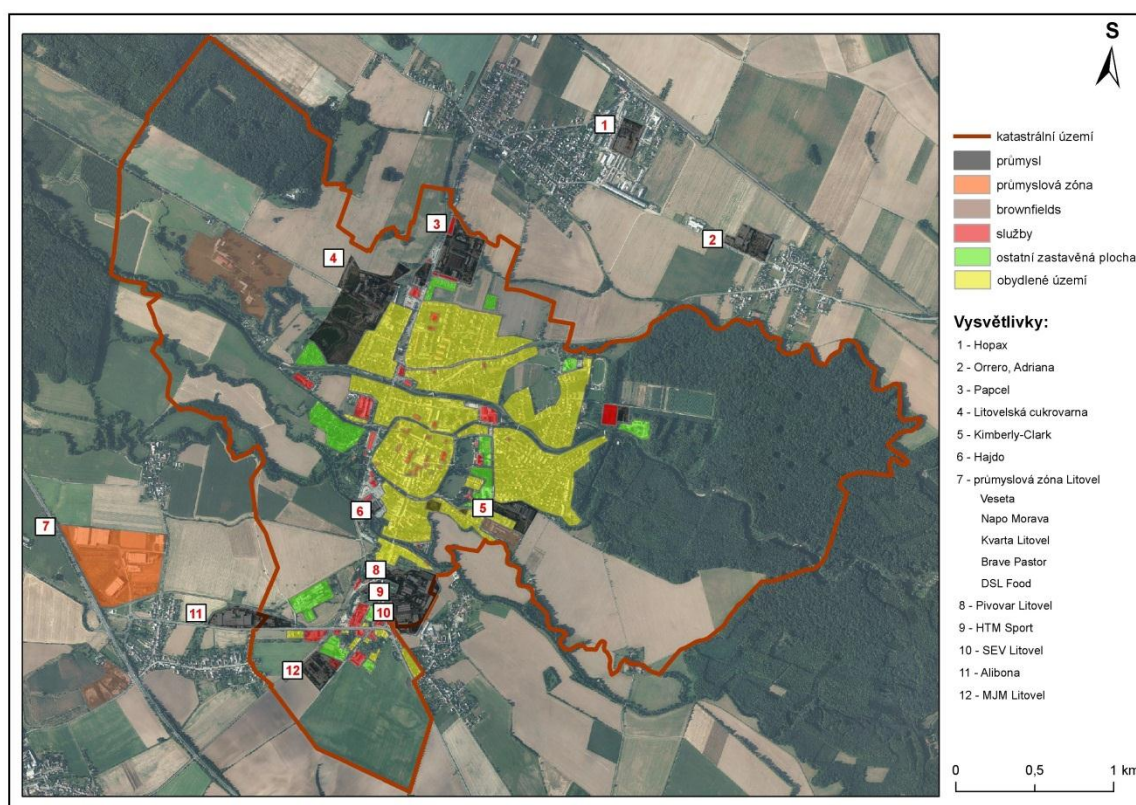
S

1
2
3
4
5
6
7
8
9
10
11
12

katastrální území
průmysl
průmyslová zóna
brownfields
služby
ostatní zastavěná plocha
obydlené území

Vysvětlivky:
1 - Hopax
2 - Orrero, Adriana
3 - Papcel
4 - Litovelská cukrovarna
5 - Kimberly-Clark
6 - Hajdo
7 - průmyslová zóna Litovel
Veseta
Napo Morava
Kvarta Litovel
Brave Pastor
DSL Food
8 - Pivovar Litovel
9 - HTM Sport
10 - SEV Litovel
11 - Alibona
12 - MJM Litovel

0 0,5 1 km